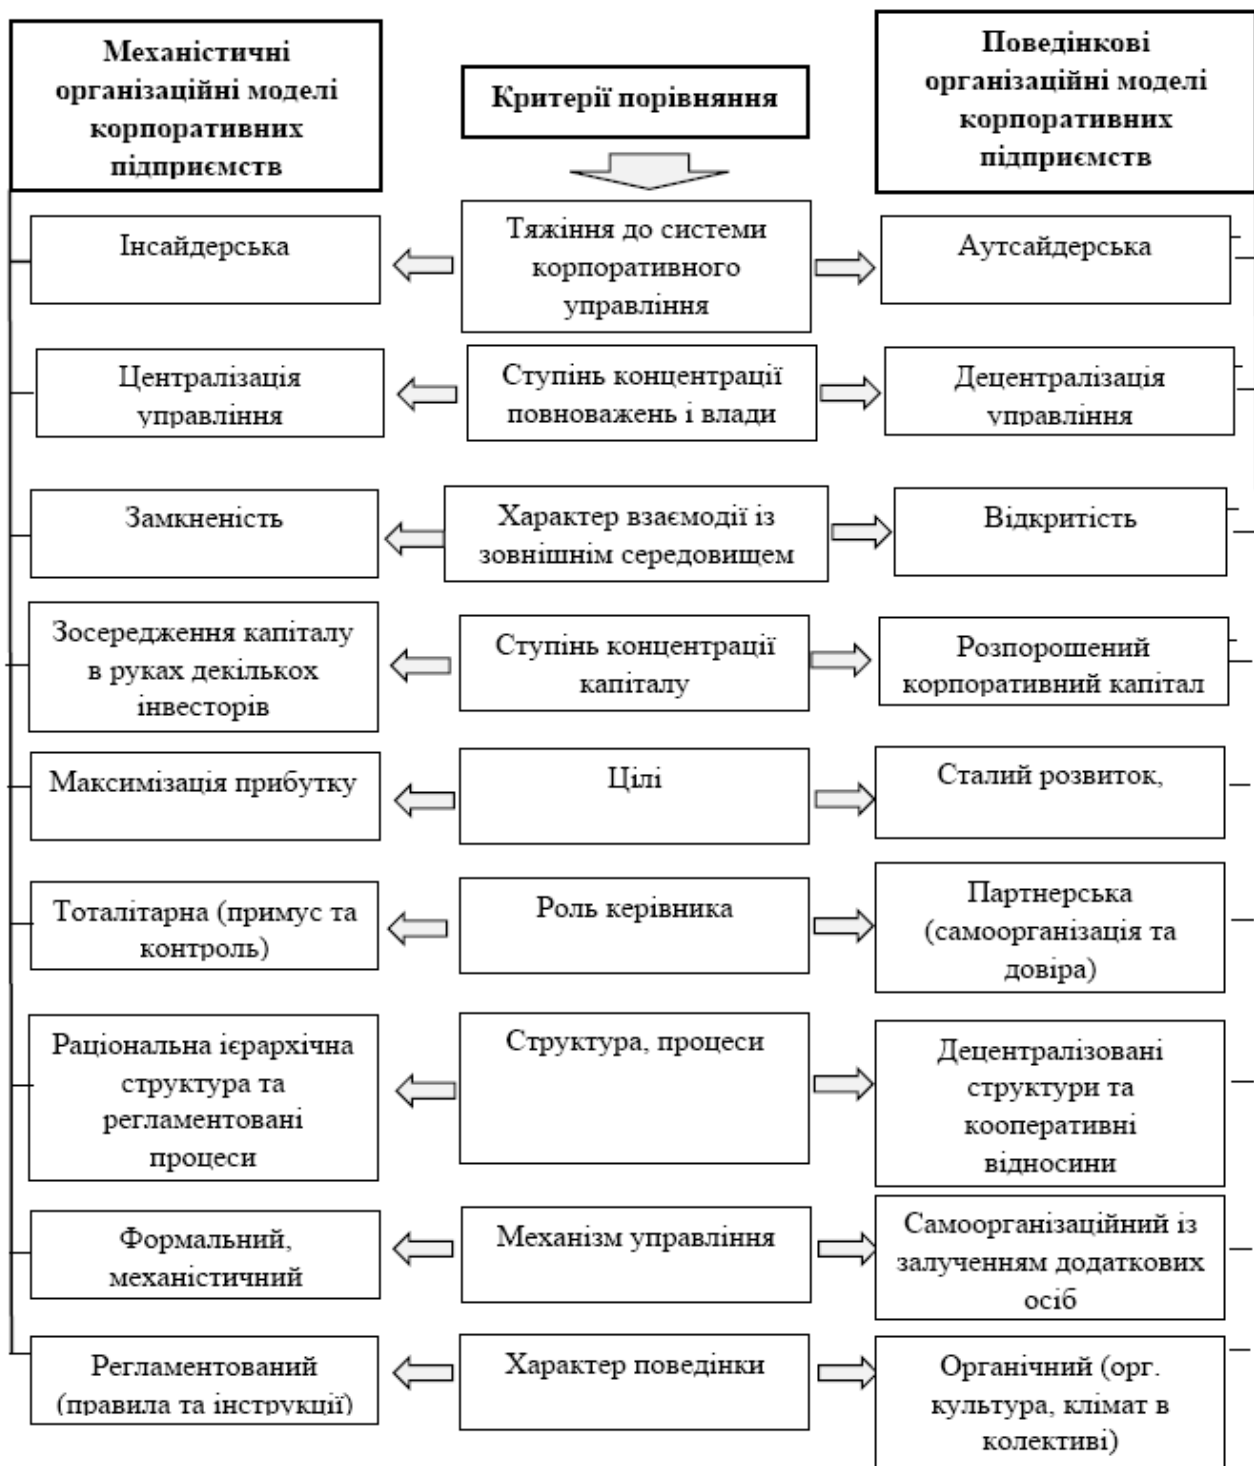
Механістичні організаційні моделі корпоративних підприємств

Критерії порівняння

Поведінкові організаційні моделі корпоративних підприємств

Інсайдерська

Тяжіння до системи корпоративного управління

Аутсайдерська

Централізація управління

Ступінь концентрації повноважень і влади

Децентралізація управління

Замкненість

Характер взаємодії із зовнішнім середовищем

Відкритість

Зосередження капіталу в руках декількох інвесторів

Ступінь концентрації капіталу

Розпорошений корпоративний капітал

Максимізація прибутку

Цілі

Сталий розвиток,

Тоталітарна (примус та контроль)

Роль керівника

Партнерська (самоорганізація та довіра)

Раціональна ієрархічна структура та регламентовані процеси

Структура, процеси

Децентралізовані структури та кооперативні відносини

Формальний, механістичний

Механізм управління

Самоорганізаційний із залученням додаткових осіб

Регламентований (правила та інструкції)

Характер поведінки

Органічний (орг. культура, клімат в колективі)